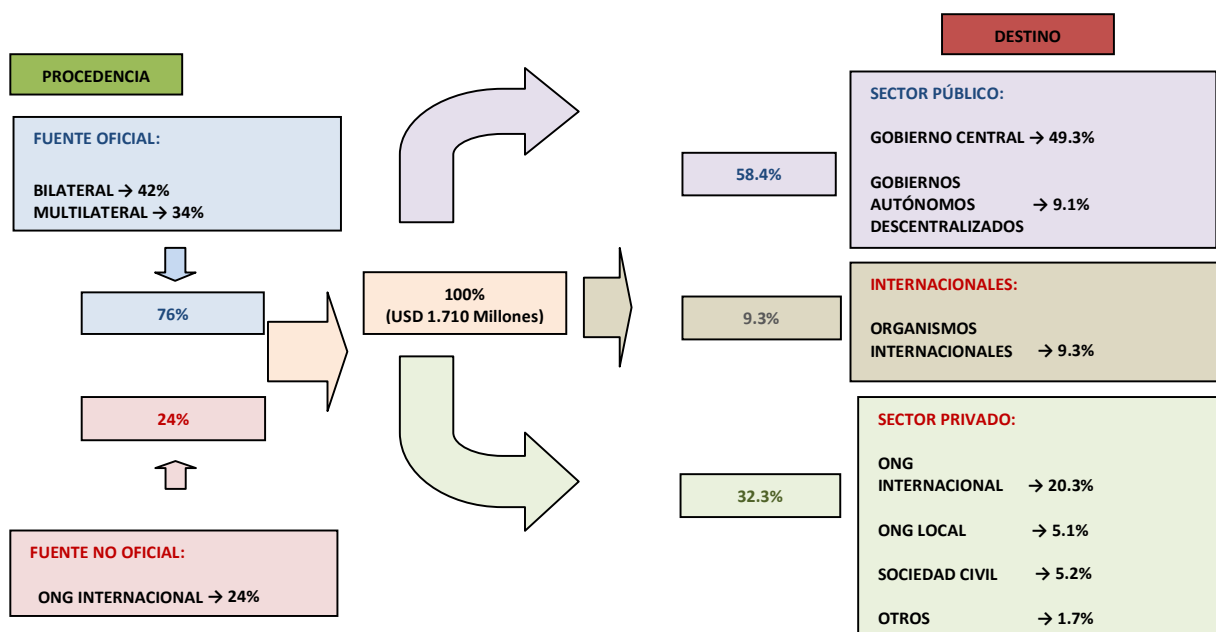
PROCEDENCIA

FUENTE OFICIAL:

BILATERAL → 42%
MULTILATERAL → 34%

76%

24%

FUENTE NO OFICIAL:

ONG INTERNACIONAL → 24%

100%
(USD 1.710 Millones)

58.4%

9.3%

32.3%

DESTINO

SECTOR PÚBLICO:

GOBIERNO CENTRAL → 49.3%

GOBIERNOS AUTÓNOMOS DESCENTRALIZADOS → 9.1%

INTERNACIONALES:

ORGANISMOS INTERNACIONALES → 9.3%

SECTOR PRIVADO:

ONG INTERNACIONAL → 20.3%

ONG LOCAL → 5.1%

SOCIEDAD CIVIL → 5.2%

OTROS → 1.7%